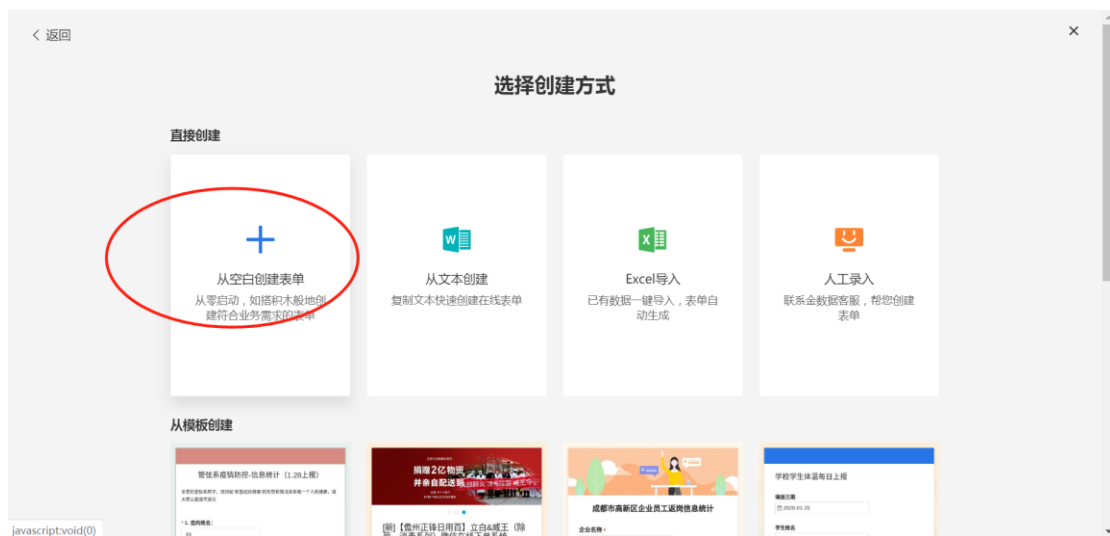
< 返回

×

选择创建方式

直接创建

+

从空白创建表单

从零启动，如搭积木般地创建符合业务需求的表单

W

从文本创建

复制文本快速创建在线表单

X

Excel导入

已有数据一键导入，表单自动生成

人工录入

联系金数据客服，帮您创建表单

从模板创建

管理系疫情防控-信息统计（1.28上报）

捐赠2亿物资 并亲自配送

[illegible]【儋州正锋日用百】立白&威王（除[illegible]

成都市高新区企业员工返岗信息统计

企业名称 *

学校学生体温每日上报

填报日期

2020-01-26

学生姓名

javascript:void(0)